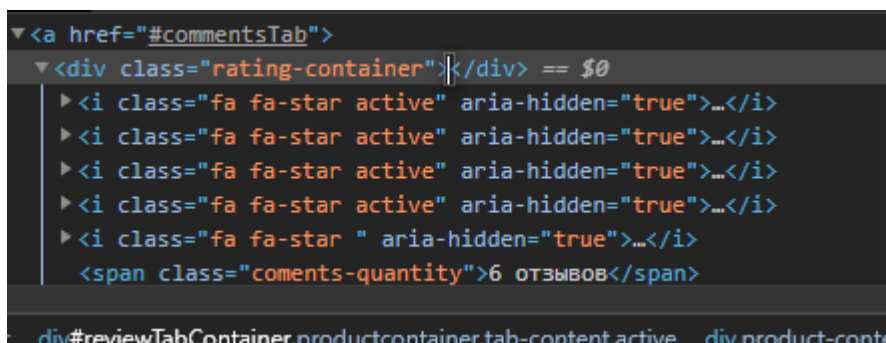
▼<a href="#commentsTab">
▼<div class="rating-container"></div> == $0
▶<i class="fa fa-star active" aria-hidden="true">…</i>
▶<i class="fa fa-star active" aria-hidden="true">…</i>
▶<i class="fa fa-star active" aria-hidden="true">…</i>
▶<i class="fa fa-star active" aria-hidden="true">…</i>
▶<i class="fa fa-star " aria-hidden="true">…</i>
<span class="coments-quantity">6 отзывов</span>

div#reviewTabContainer.productcontainer.tab-content.active   div.product-conta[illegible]